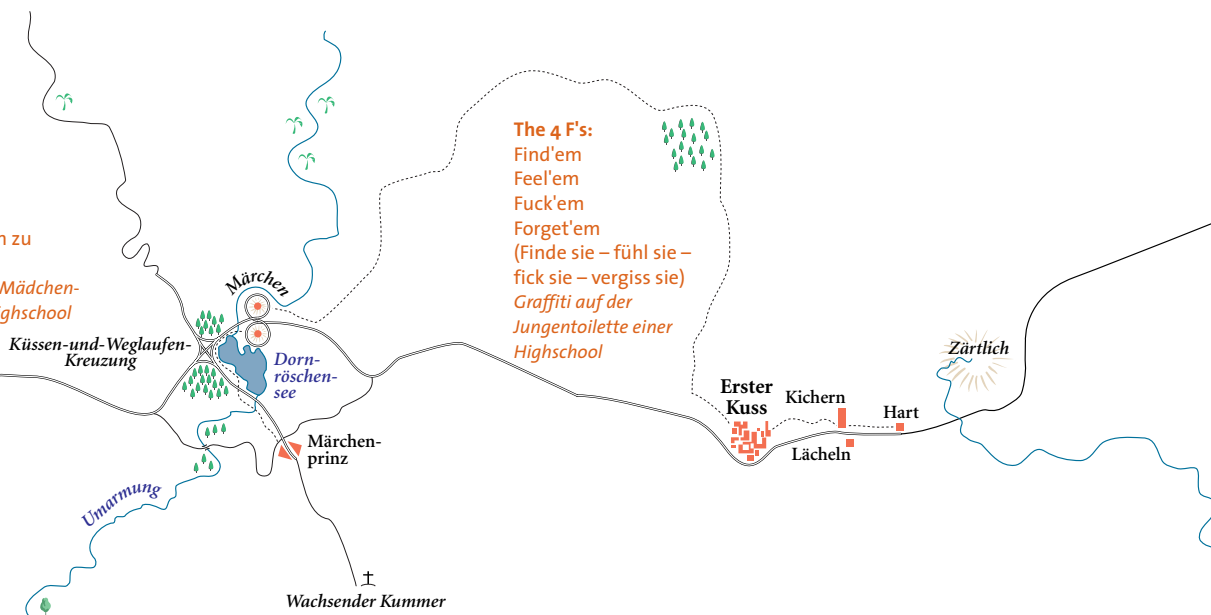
n zu

Mädchen-
ighschool

The 4 F's:
Find'em
Feel'em
Fuck'em
Forget'em
(Finde sie – fühl sie – fick sie – vergiss sie)
Graffiti auf der Jungentoilette einer Highschool

Märchen

Küssen-und-Weglaufen-Kreuzung

Dornröschensee

Märchenprinz

Umarmung

Wachsender Kummer

Erster Kuss

Kichern

Lächeln

Hart

Zärtlich